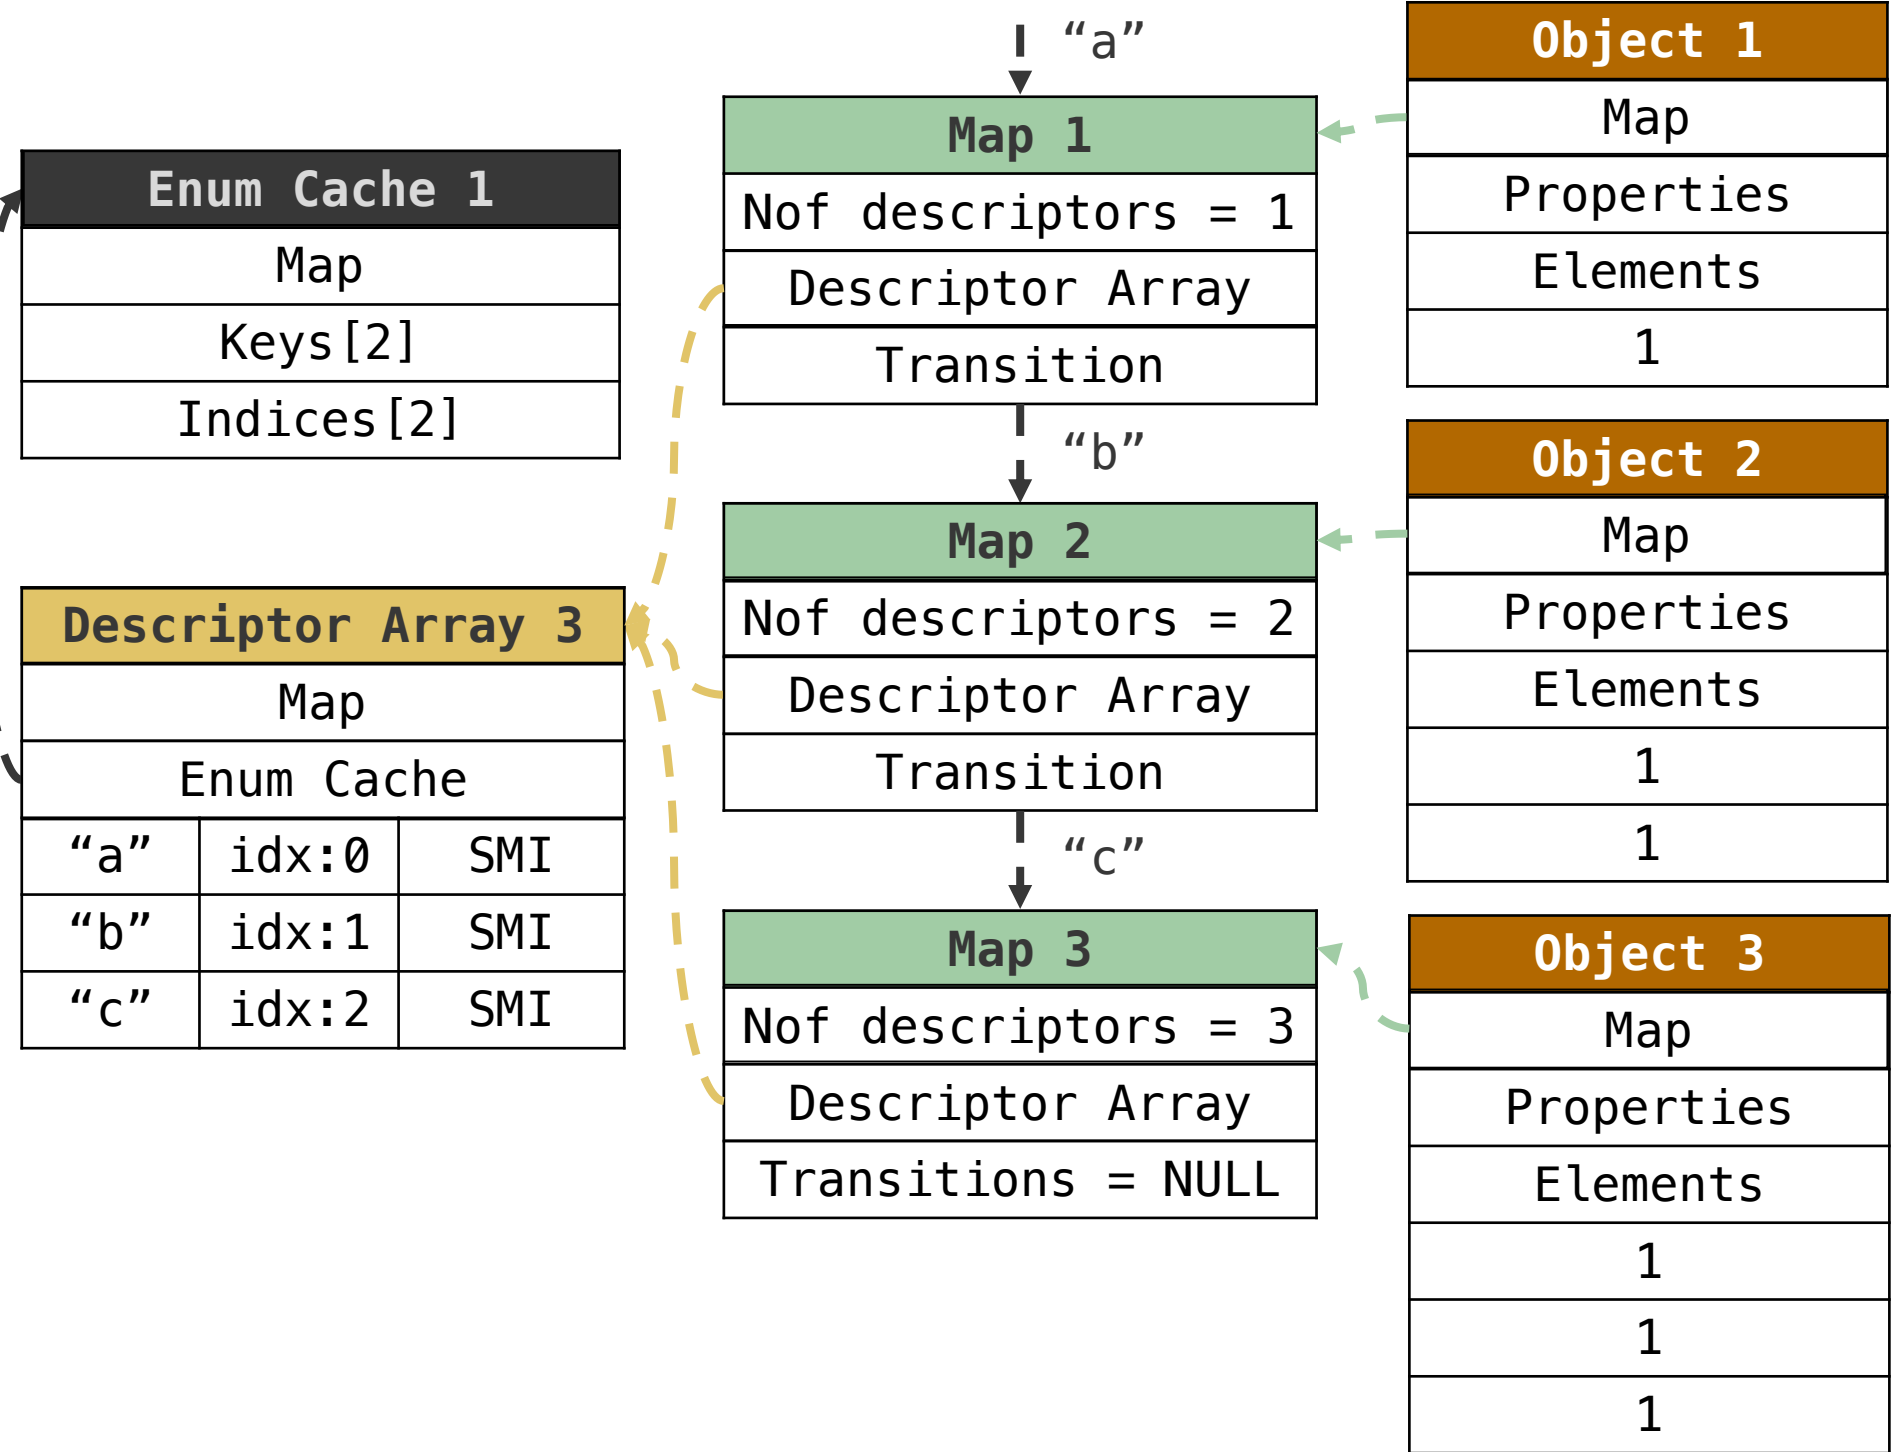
“a”

Object 1
Map
Properties
Elements
1

Map 1
Nof descriptors = 1
Descriptor Array
Transition

Enum Cache 1
Map
Keys[2]
Indices[2]

“b”

Object 2
Map
Properties
Elements
1
1

Map 2
Nof descriptors = 2
Descriptor Array
Transition

Descriptor Array 3
Map
Enum Cache

| “a” | idx:0 | SMI |
|---|---|---|
| “b” | idx:1 | SMI |
| “c” | idx:2 | SMI |

“c”

Map 3
Nof descriptors = 3
Descriptor Array
Transitions = NULL

Object 3
Map
Properties
Elements
1
1
1